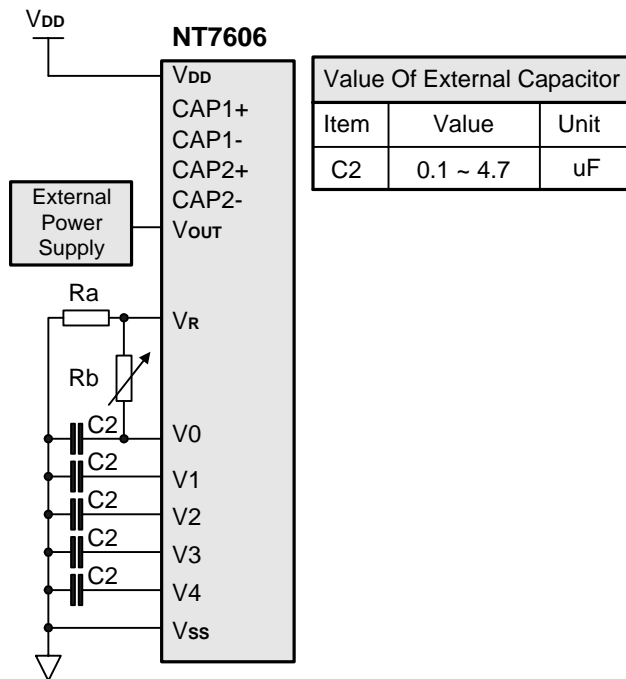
$V_{DD}$

NT7606

$V_{DD}$
CAP1+
CAP1-
CAP2+
CAP2-
$V_{OUT}$

External Power Supply

Ra

$V_R$

Rb

C2
V0
C2
V1
C2
V2
C2
V3
C2
V4
$V_{SS}$

| Value Of External Capacitor | | |
|---|---|---|
| Item | Value | Unit |
| C2 | 0.1 ~ 4.7 | uF |